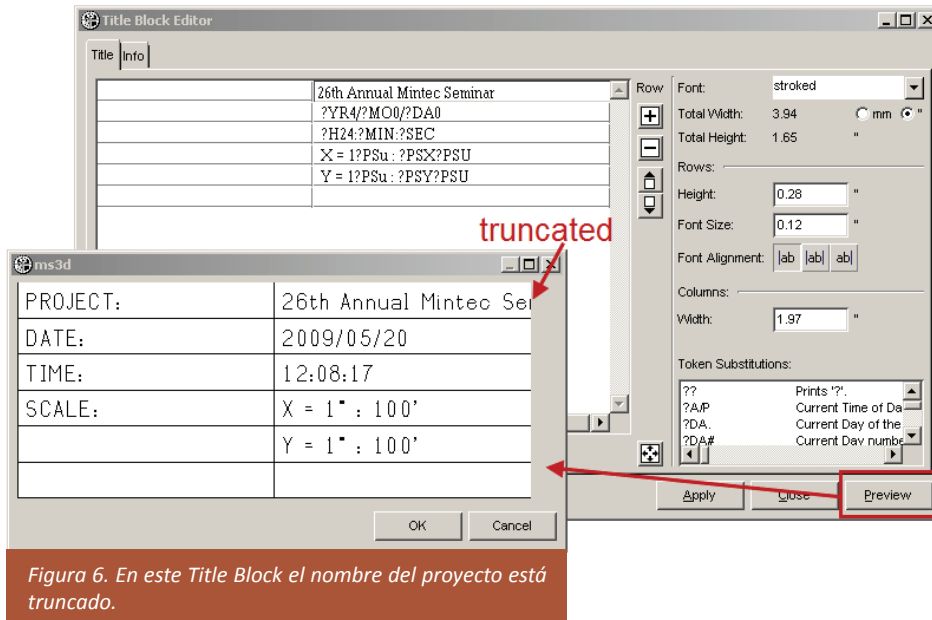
Title Block Editor

Title | Info

| | 26th Annual Mintec Seminar |
|---|---|
| | ?YR4/?MO0/?DA0 |
| | ?H24:?MIN:?SEC |
| | X = 1?PSu : ?PSX?PSU |
| | Y = 1?PSu : ?PSY?PSU |
| | |

Row

Font: stroked
Total Width: 3.94 mm "
Total Height: 1.65 "
Rows:
Height: 0.28 "
Font Size: 0.12 "
Font Alignment: |ab |ab| ab|
Columns:
Width: 1.97 "
Token Substitutions:
?? Prints '?'.
?A/P Current Time of Da
?DA. Current Day of the
?DA# Current Day numbe

Apply Close Preview

truncated

ms3d

| PROJECT: | 26th Annual Mintec Se |
|---|---|
| DATE: | 2009/05/20 |
| TIME: | 12:08:17 |
| SCALE: | X = 1" : 100' |
| | Y = 1" : 100' |
| | |

OK Cancel

Figura 6. En este Title Block el nombre del proyecto está truncado.